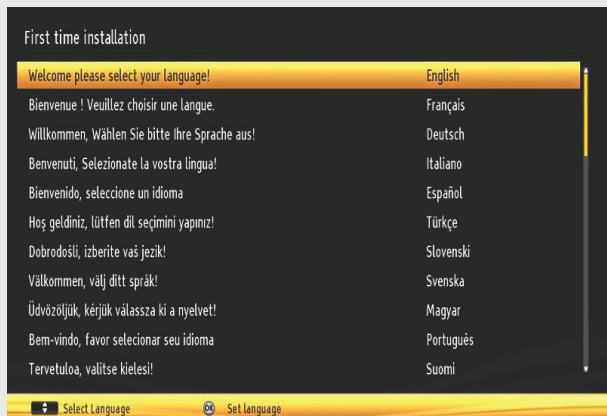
First time installation

| | |
|---|---|
| Welcome please select your language! | English |
| Bienvenue ! Veuillez choisir une langue. | Français |
| Willkommen, Wählen Sie bitte Ihre Sprache aus! | Deutsch |
| Benvenuti, Selezionate la vostra lingua! | Italiano |
| Bienvenido, seleccione un idioma | Español |
| Hoş geldiniz, lütfen dil seçimini yapınız! | Türkçe |
| Dobrodošli, izberite vaš jezik! | Slovenski |
| Välkommen, välj ditt språk! | Svenska |
| Üdvözöljük, kérjük válassza ki a nyelvet! | Magyar |
| Bem-vindo, favor selecionar seu idioma | Português |
| Tervetuloa, valitse kielesi! | Suomi |

Select Language OK Set language